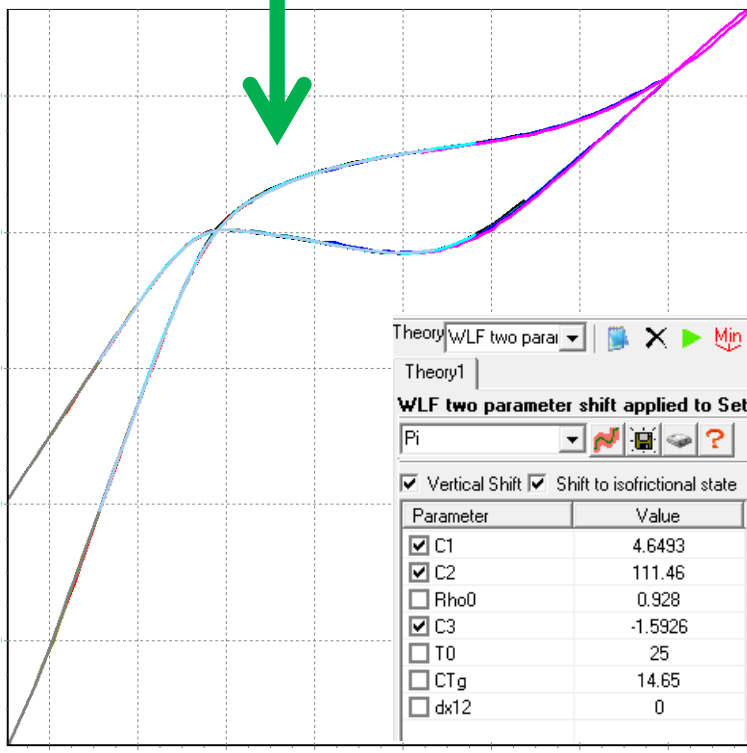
Theory WLF two para

Min

Theory1

WLF two parameter shift applied to Set

Pi

Vertical Shift Shift to isofrictional state

| Parameter | Value |
|---|---|
| C1 | 4.6493 |
| C2 | 111.46 |
| Rho0 | 0.928 |
| C3 | -1.5926 |
| T0 | 25 |
| CTg | 14.65 |
| dx12 | 0 |